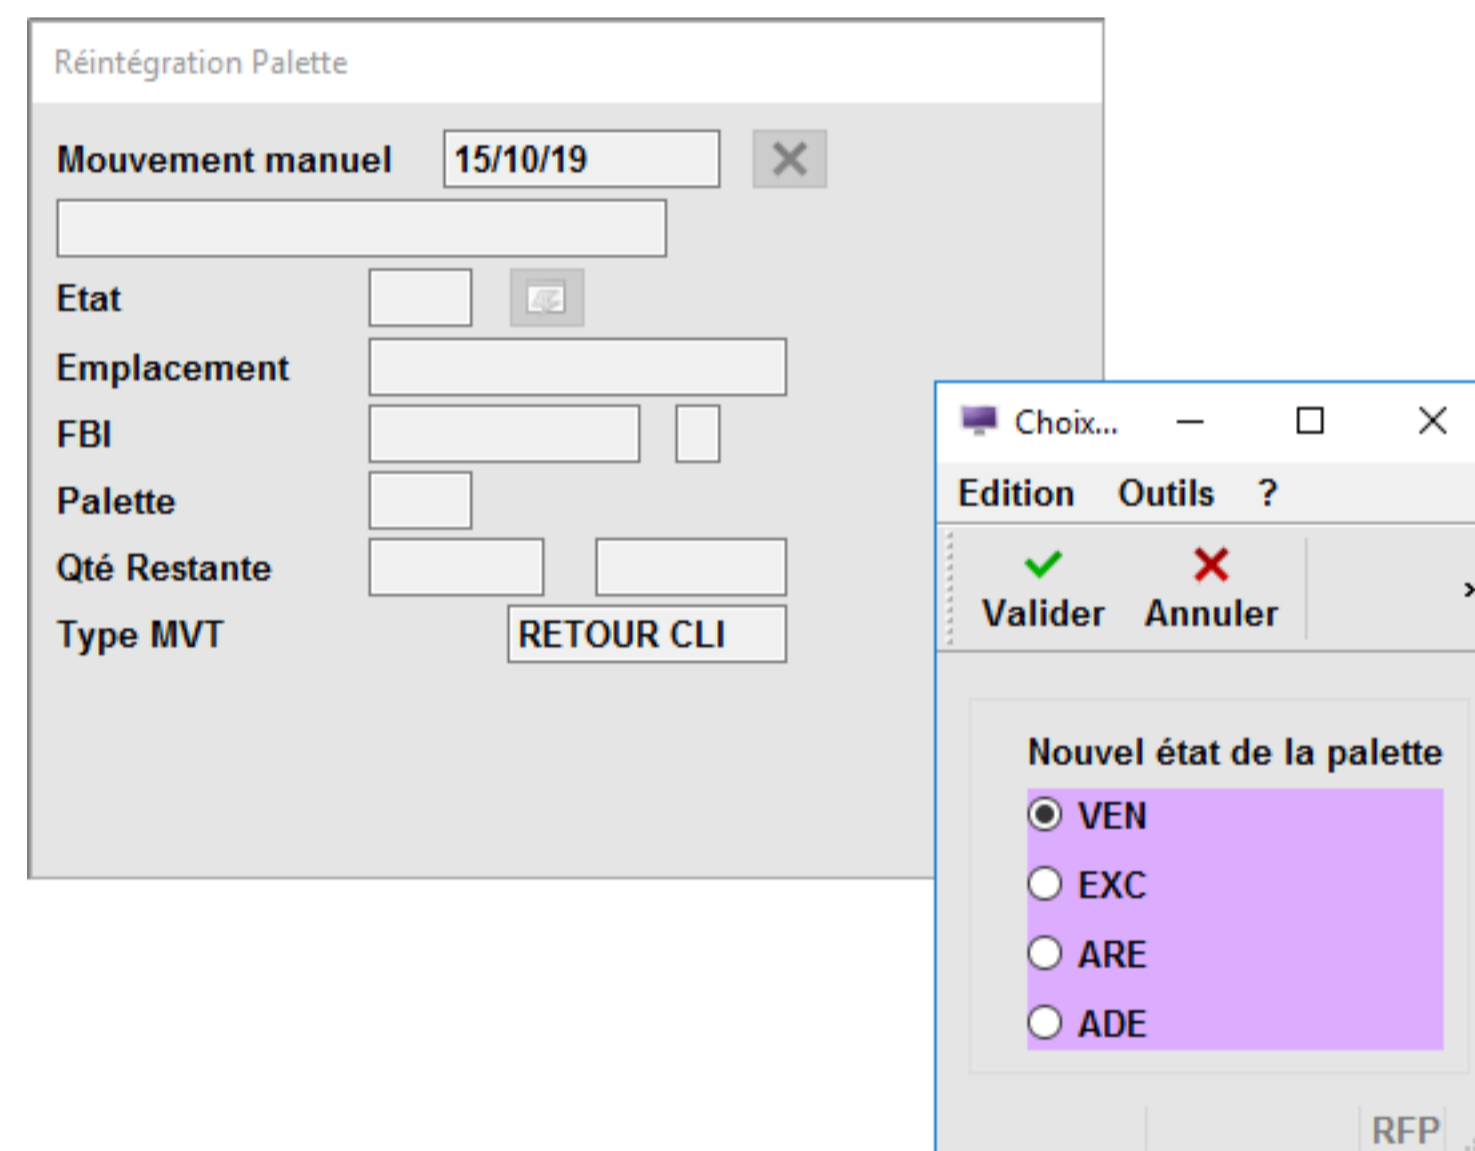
Réintégration Palette

Mouvement manuel 15/10/19

Etat

Emplacement

FBI

Palette

Qté Restante

Type MVT RETOUR CLI

Choix...

Edition Outils ?

Valider Annuler

Nouvel état de la palette

VEN

EXC

ARE

ADE

RFP